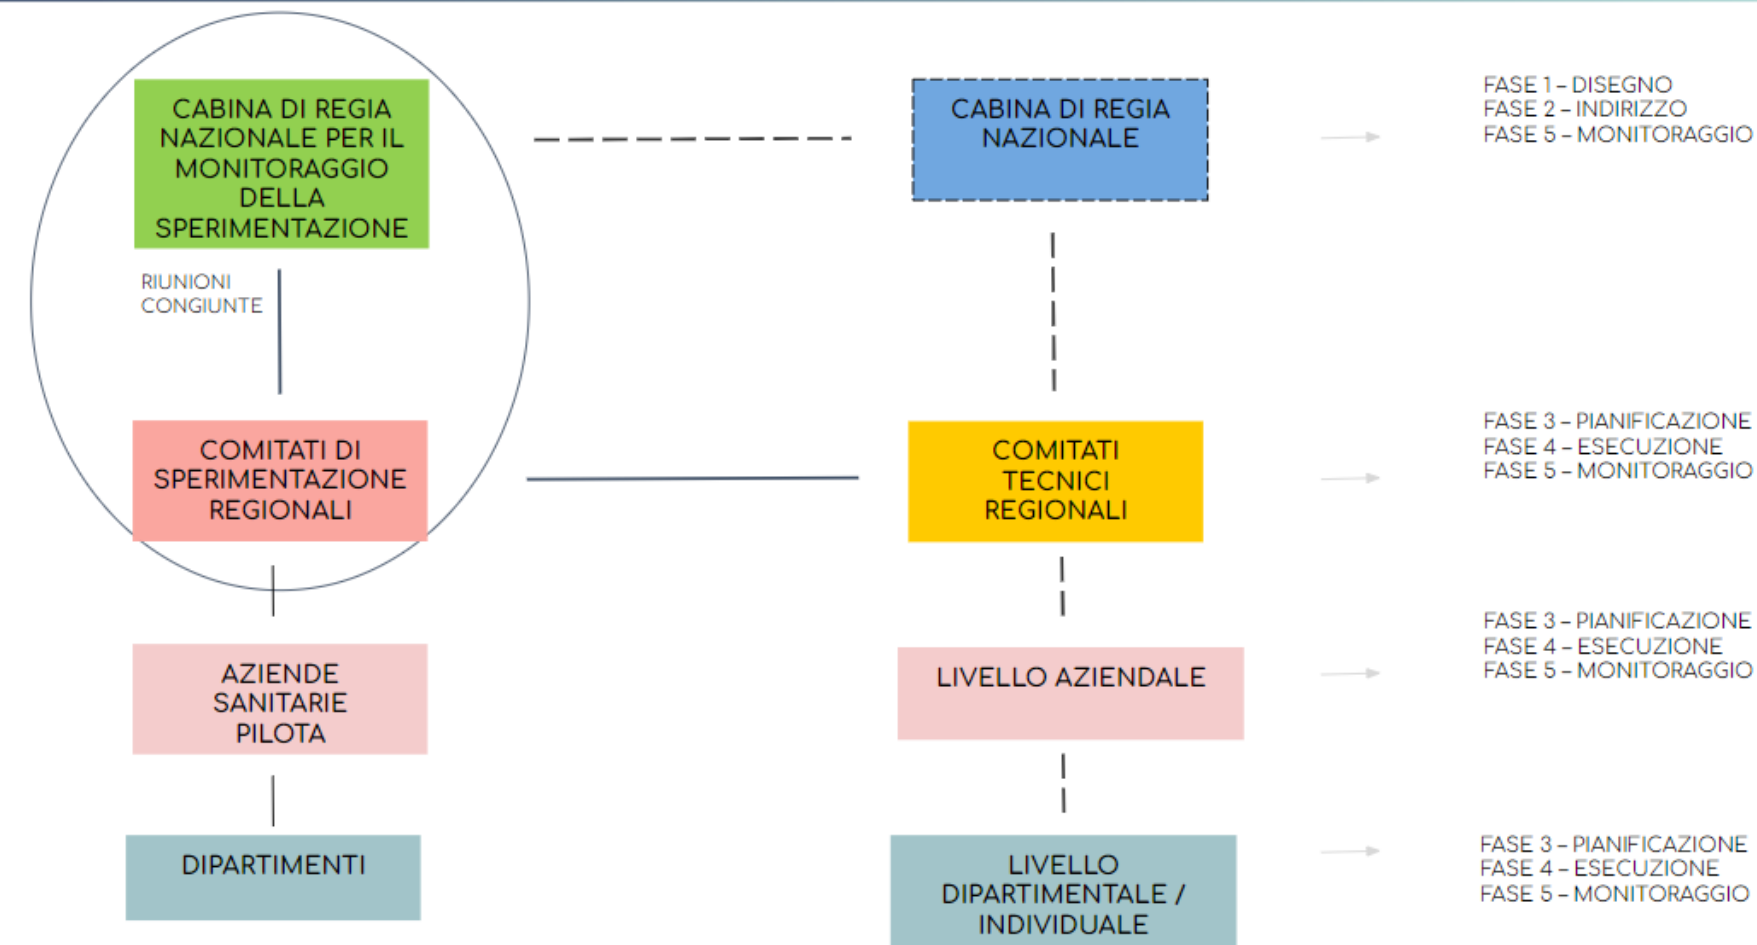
CABINA DI REGIA NAZIONALE PER IL MONITORAGGIO DELLA SPERIMENTAZIONE

CABINA DI REGIA NAZIONALE

FASE 1 – DISEGNO
FASE 2 – INDIRIZZO
FASE 5 – MONITORAGGIO

RIUNIONI CONGIUNTE

COMITATI DI SPERIMENTAZIONE REGIONALI

COMITATI TECNICI REGIONALI

FASE 3 – PIANIFICAZIONE
FASE 4 – ESECUZIONE
FASE 5 – MONITORAGGIO

AZIENDE SANITARIE PILOTA

LIVELLO AZIENDALE

FASE 3 – PIANIFICAZIONE
FASE 4 – ESECUZIONE
FASE 5 – MONITORAGGIO

DIPARTIMENTI

LIVELLO DIPARTIMENTALE / INDIVIDUALE

FASE 3 – PIANIFICAZIONE
FASE 4 – ESECUZIONE
FASE 5 – MONITORAGGIO